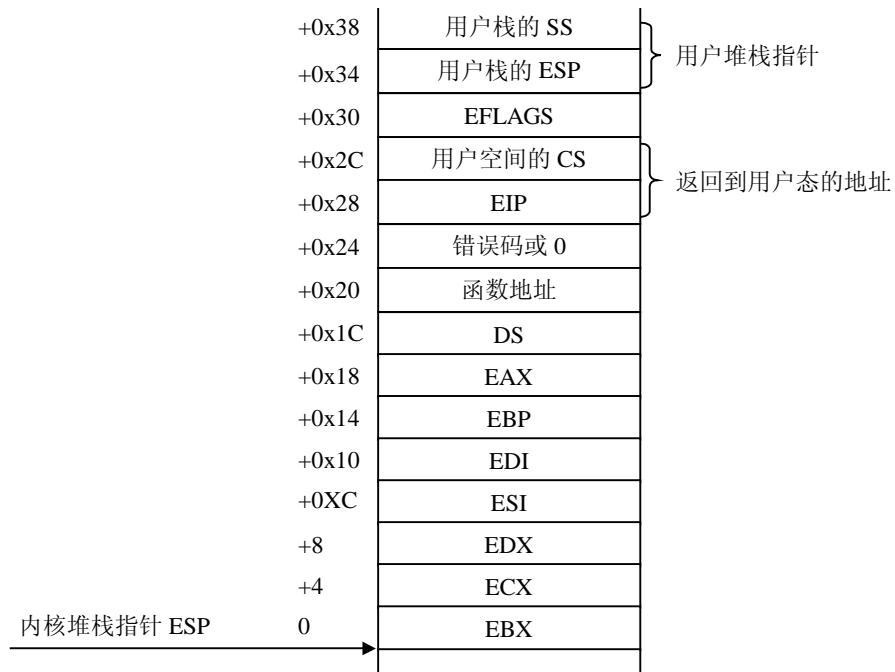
| Offset | Content |
|---|---|
| +0x38 | 用户栈的 SS |
| +0x34 | 用户栈的 ESP |
| +0x30 | EFLAGS |
| +0x2C | 用户空间的 CS |
| +0x28 | EIP |
| +0x24 | 错误码或 0 |
| +0x20 | 函数地址 |
| +0x1C | DS |
| +0x18 | EAX |
| +0x14 | EBP |
| +0x10 | EDI |
| +0XC | ESI |
| +8 | EDX |
| +4 | ECX |
| 0 | EBX |

用户堆栈指针

返回到用户态的地址

内核堆栈指针 ESP